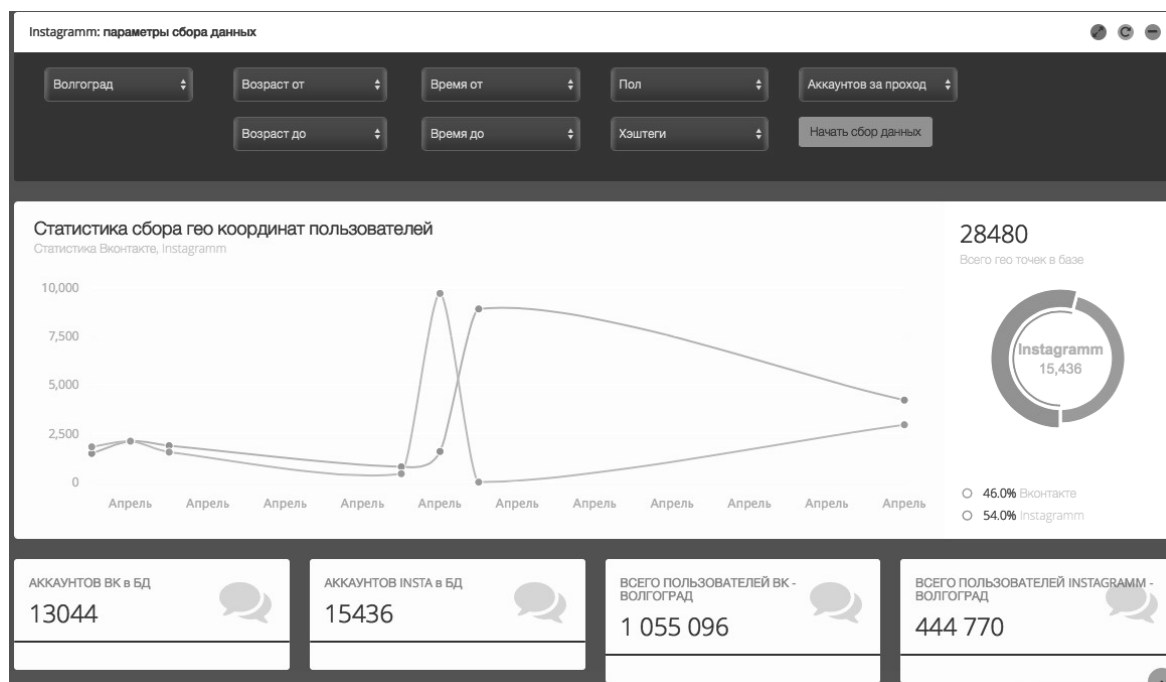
Instagramm: параметры сбора данных

Волгоград
Возраст от
Время от
Пол
Аккаунтов за проход
Возраст до
Время до
Хэштеги
Начать сбор данных

Статистика сбора гео координат пользователей
Статистика Вконтакте, Instagramm

10,000
7,500
5,000
2,500
0

Апрель Апрель Апрель Апрель Апрель Апрель Апрель Апрель Апрель Апрель Апрель

28480
Всего гео точек в базе

Instagramm
15,436

46.0% Вконтакте
54.0% Instagramm

АККАУНТОВ ВК в БД
13044

АККАУНТОВ INSTA в БД
15436

ВСЕГО ПОЛЬЗОВАТЕЛЕЙ ВК - ВОЛГОГРАД
1 055 096

ВСЕГО ПОЛЬЗОВАТЕЛЕЙ INSTAGRAMM - ВОЛГОГРАД
444 770